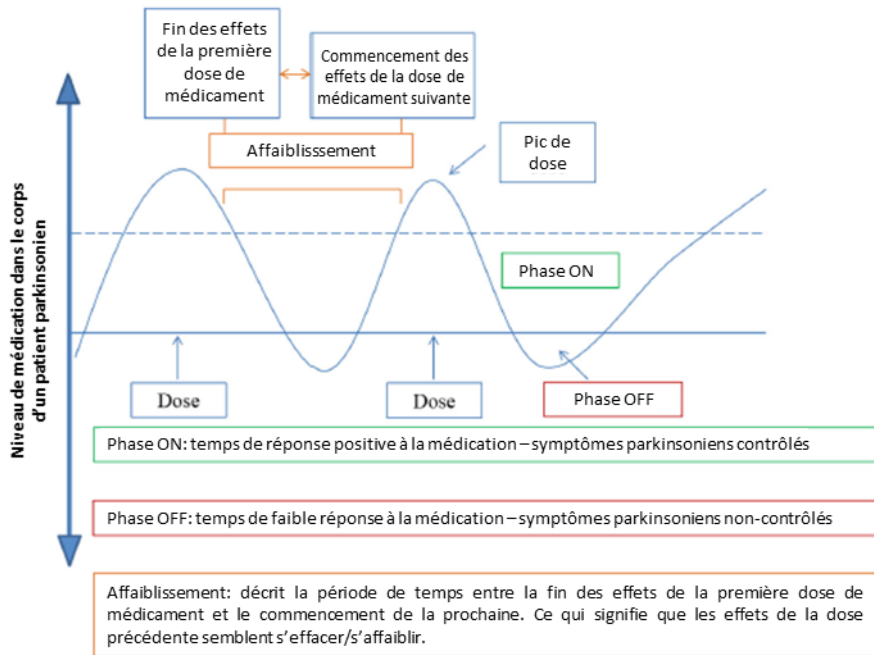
Fin des effets de la première dose de médicament

Commencement des effets de la dose de médicament suivante

Affaiblisssement

Pic de dose

Niveau de médication dans le corps d'un patient parkinsonien

Phase ON

Dose

Dose

Phase OFF

Phase ON: temps de réponse positive à la médication – symptômes parkinsoniens contrôlés

Phase OFF: temps de faible réponse à la médication – symptômes parkinsoniens non-contrôlés

Affaiblissement: décrit la période de temps entre la fin des effets de la première dose de médicament et le commencement de la prochaine. Ce qui signifie que les effets de la dose précédente semblent s'effacer/s'affaiblir.